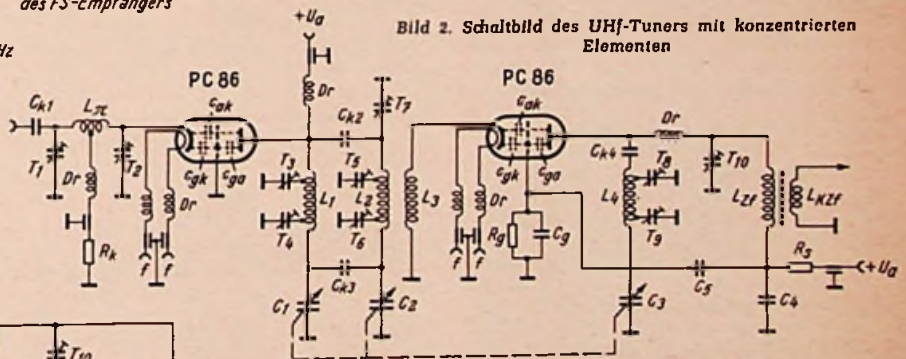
des FS-Empfängers

Hz

Bild 2. Schaltbild des UHf-Tuners mit konzentrierten Elementen

$+U_a$

PC 86

PC 86

$C_{k1}$ $L_\pi$ $T_1$ $Dr$ $T_2$ $R_k$ $c_{ak}$ $c_{gk}$ $c_{ga}$ $Dr$ $f$ $f$ $Dr$ $C_{k2}$ $T_7$ $T_3$ $T_5$ $L_1$ $L_2$ $T_4$ $T_6$ $C_{k3}$ $C_1$ $C_2$ $L_3$ $c_{ak}$ $c_{gk}$ $c_{ga}$ $Dr$ $f$ $f$ $R_g$ $C_g$ $C_{k4}$ $T_8$ $L_4$ $T_9$ $C_3$ $Dr$ $T_{10}$ $L_{zf}$ $L_{Kzf}$ $C_5$ $R_3$ $C_4$ $+U_a$

$T_{10}$